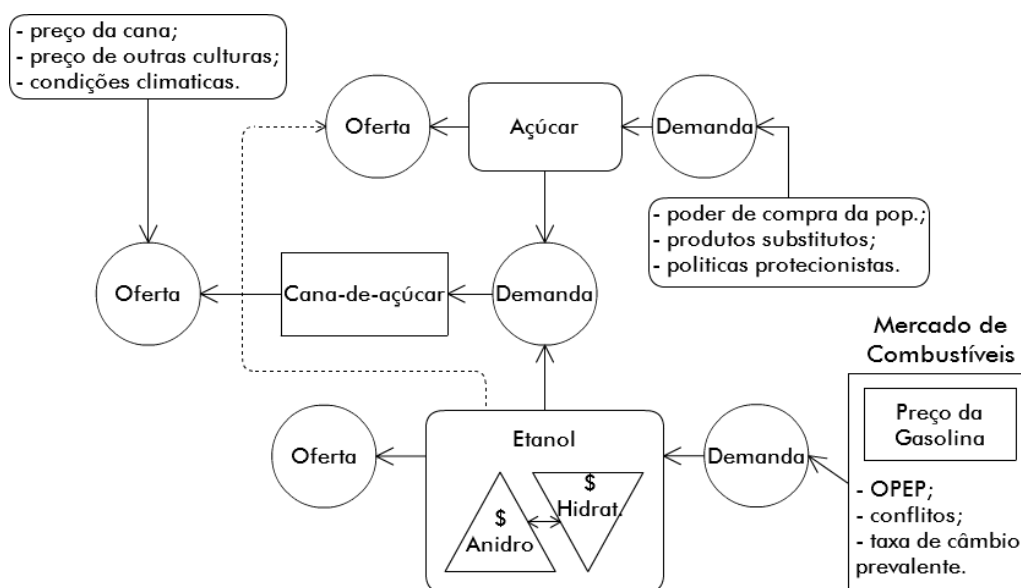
- preço da cana;
- preço de outras culturas;
- condições climaticas.

Oferta

Açúcar

Demanda

- poder de compra da pop.;
- produtos substitutos;
- politicas protecionistas.

Oferta

Cana-de-açúcar

Demanda

Mercado de Combustíveis

Preço da Gasolina

- OPEP;
- conflitos;
- taxa de câmbio prevalente.

Oferta

Etanol

$ Anidro

$ Hidrat.

Demanda